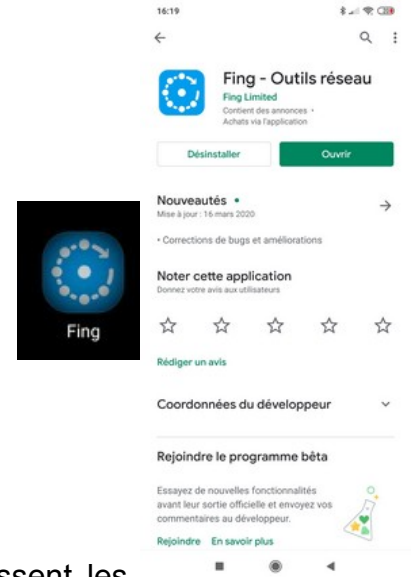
Fing

16:19

Fing - Outils réseau
Fing Limited
Contient des annonces • Achats via l'application

Désinstaller
Ouvrir

Nouveautés •
Mise à jour : 16 mars 2020

• Corrections de bugs et améliorations

Noter cette application
Donnez votre avis aux utilisateurs

☆ ☆ ☆ ☆ ☆

Rédiger un avis

Coordonnées du développeur

Rejoindre le programme bêta

Essayez de nouvelles fonctionnalités avant leur sortie officielle et envoyez vos commentaires au développeur.

Rejoindre En savoir plus

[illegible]ssent les